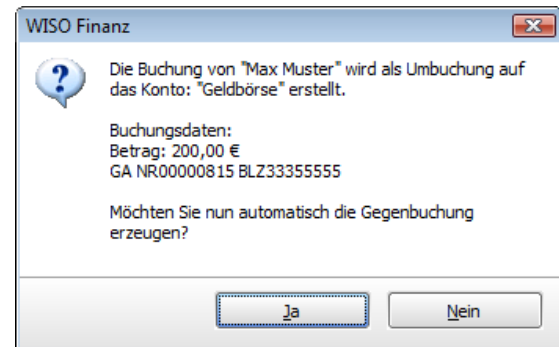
WISO Finanz

Die Buchung von "Max Muster" wird als Umbuchung auf das Konto: "Geldbörse" erstellt.

Buchungsdaten:
Betrag: 200,00 €
GA NR00000815 BLZ33355555

Möchten Sie nun automatisch die Gegenbuchung erzeugen?

Ja Nein